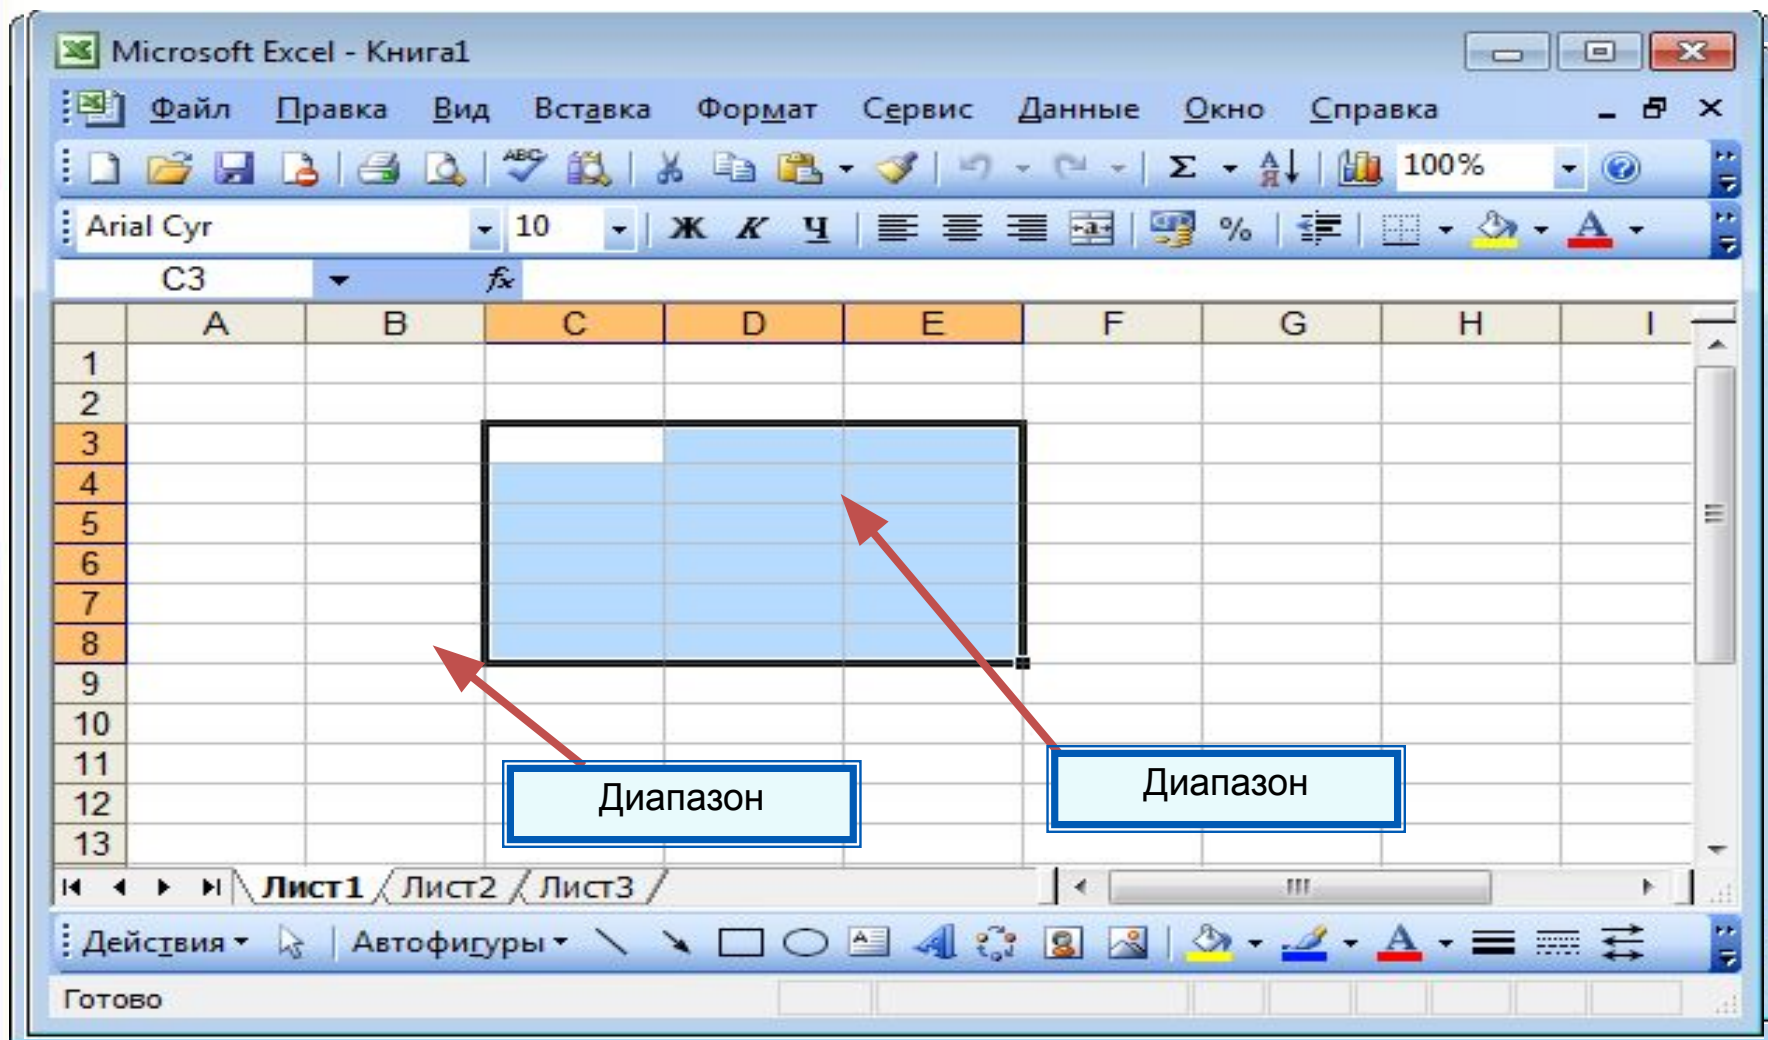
Microsoft Excel - Книга1

Файл Правка Вид Вставка Формат Сервис Данные Окно Справка

100%

Arial Cyr 10 Ж К Ч %

C3 $f_x$

| | A | B | C | D | E | F | G | H | I |
|---|---|---|---|---|---|---|---|---|---|
| 1 | | | | | | | | | |
| 2 | | | | | | | | | |
| 3 | | | | | | | | | |
| 4 | | | | | | | | | |
| 5 | | | | | | | | | |
| 6 | | | | | | | | | |
| 7 | | | | | | | | | |
| 8 | | | | | | | | | |
| 9 | | | | | | | | | |
| 10 | | | | | | | | | |
| 11 | | | | | | | | | |
| 12 | | | | | | | | | |
| 13 | | | | | | | | | |

Диапазон

Диапазон

Лист1 Лист2 Лист3

Действия Автофигуры

Готово